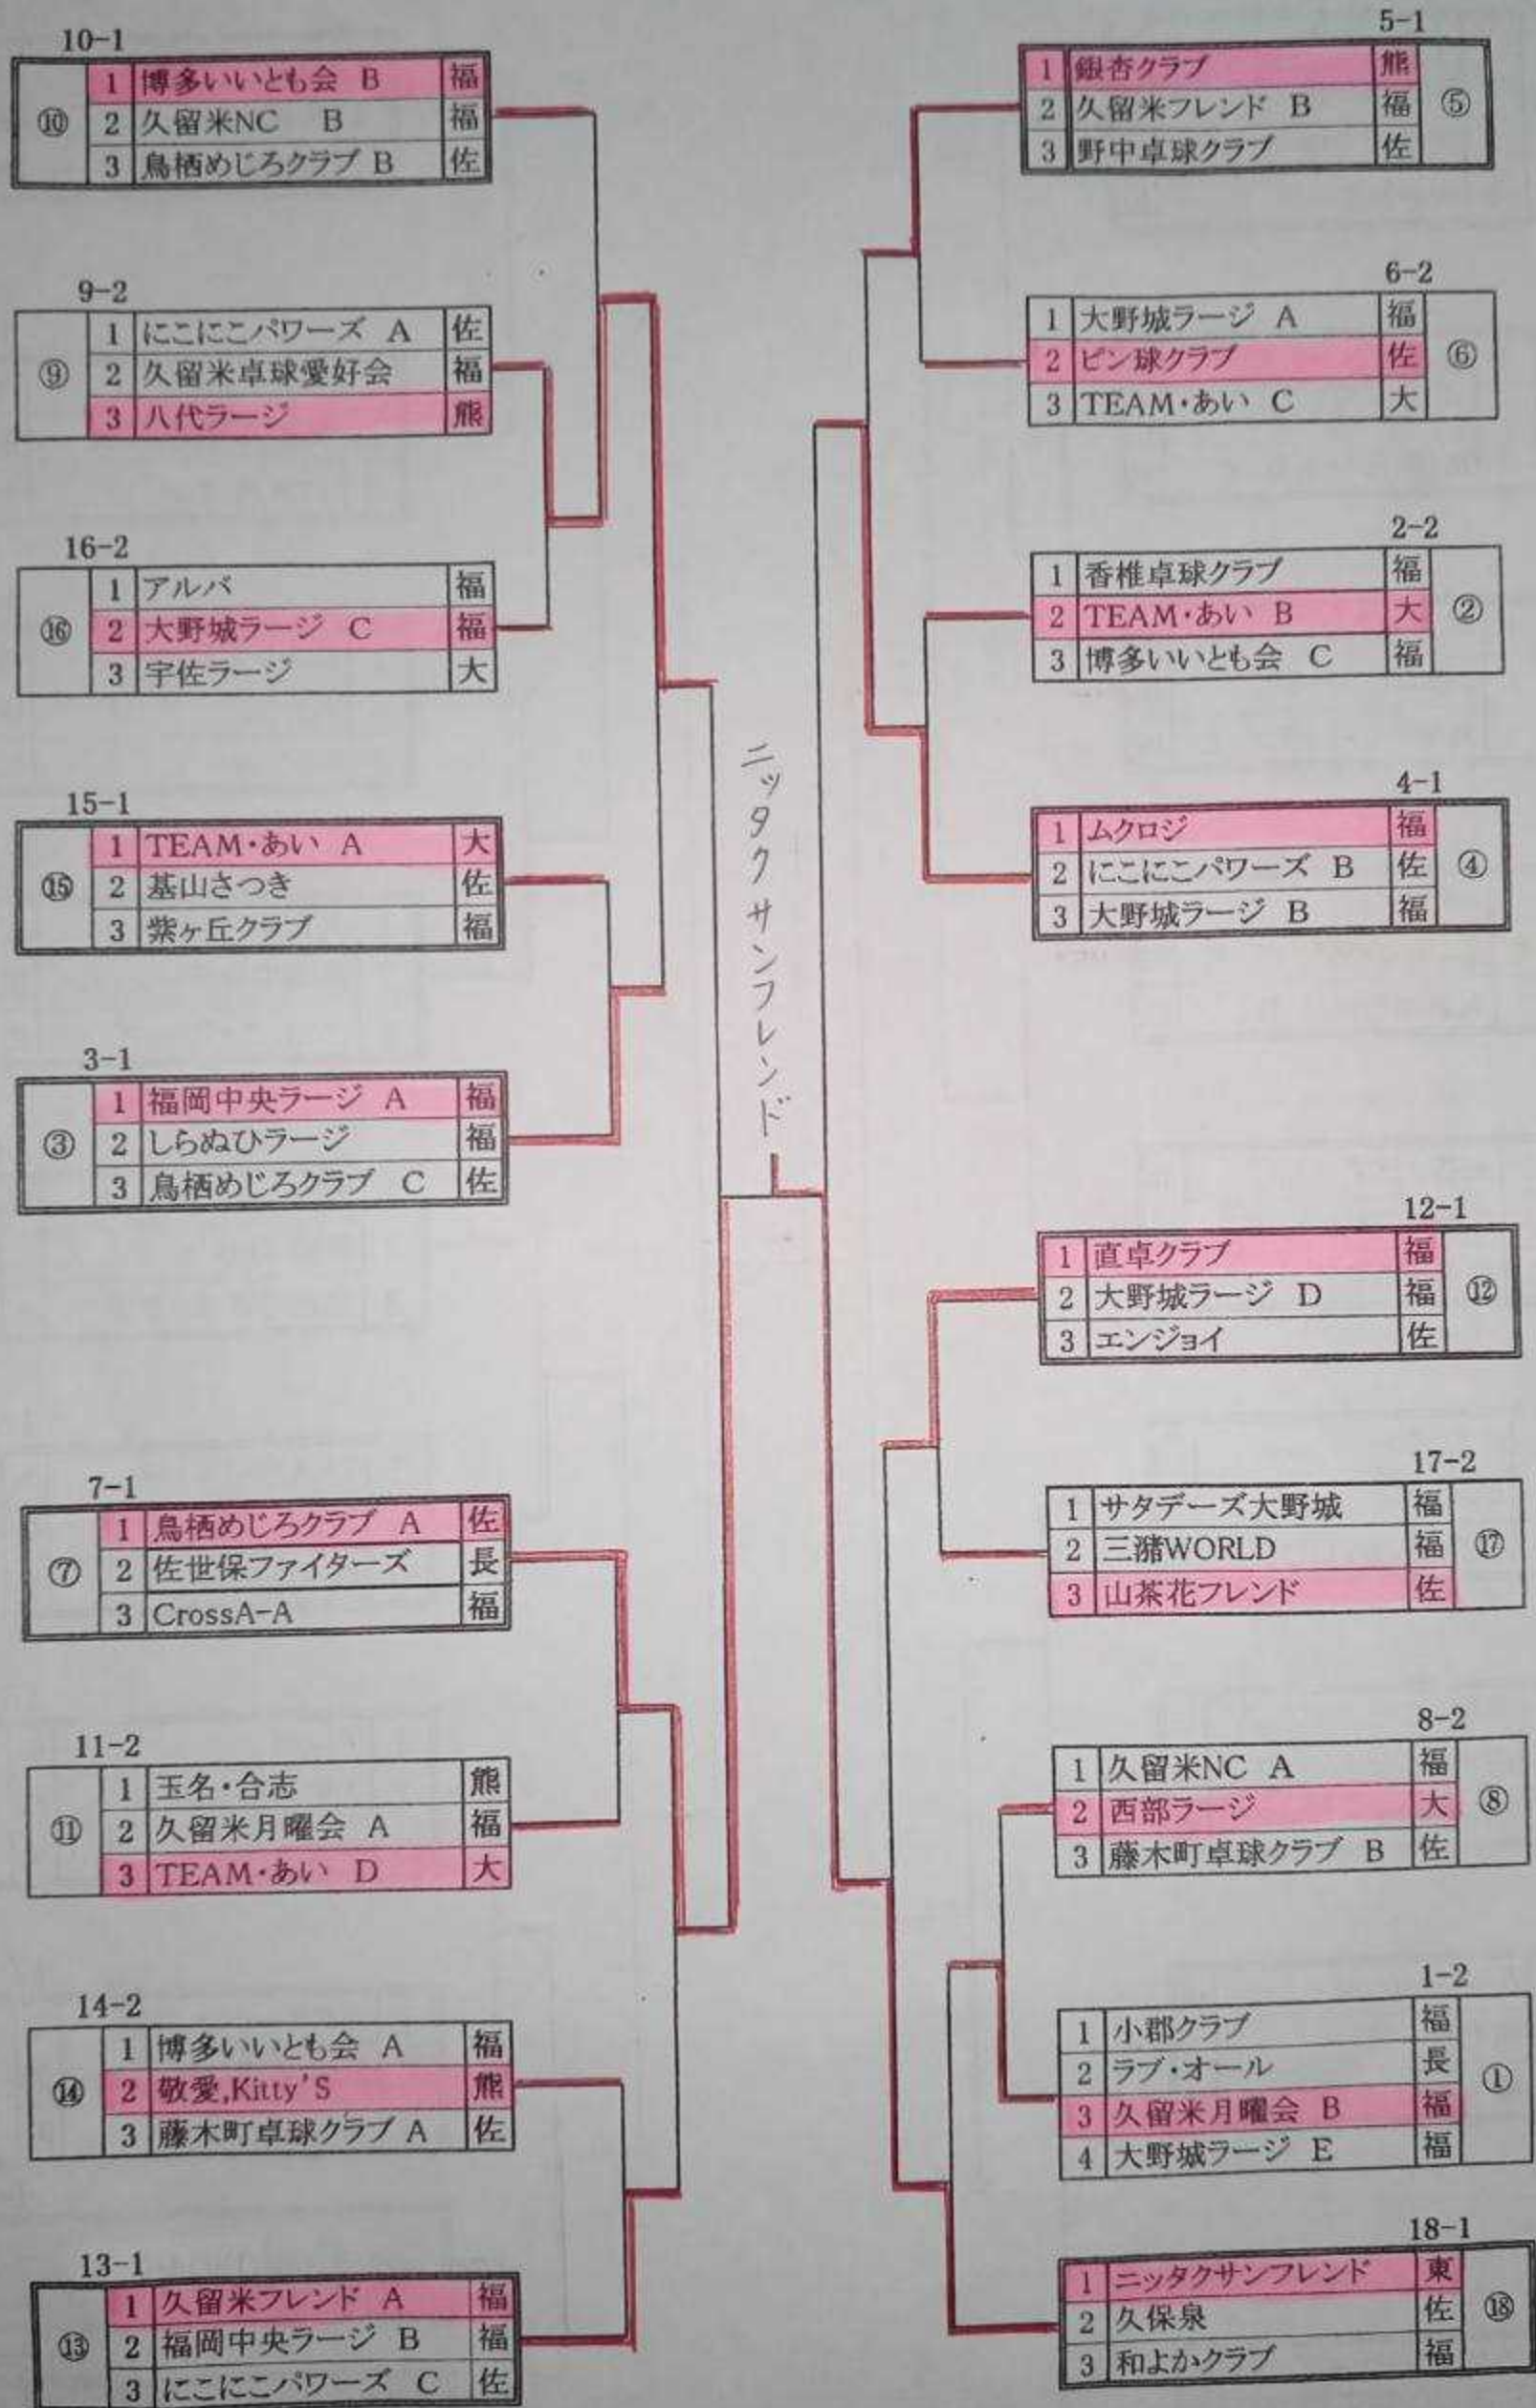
10-1

| ⑩ | 1 | 博多いいとも会 B | 福 |
|---|---|---|---|
| | 2 | 久留米NC B | 福 |
| | 3 | 鳥栖めじろクラブ B | 佐 |

9-2

| ⑨ | 1 | にこにこパワーズ A | 佐 |
|---|---|---|---|
| | 2 | 久留米卓球愛好会 | 福 |
| | 3 | 八代ラージ | 熊 |

16-2

| ⑯ | 1 | アルバ | 福 |
|---|---|---|---|
| | 2 | 大野城ラージ C | 福 |
| | 3 | 宇佐ラージ | 大 |

15-1

| ⑮ | 1 | TEAM・あい A | 大 |
|---|---|---|---|
| | 2 | 基山さつき | 佐 |
| | 3 | 紫ヶ丘クラブ | 福 |

3-1

| ③ | 1 | 福岡中央ラージ A | 福 |
|---|---|---|---|
| | 2 | しらぬひラージ | 福 |
| | 3 | 鳥栖めじろクラブ C | 佐 |

7-1

| ⑦ | 1 | 鳥栖めじろクラブ A | 佐 |
|---|---|---|---|
| | 2 | 佐世保ファイターズ | 長 |
| | 3 | CrossA-A | 福 |

11-2

| ⑪ | 1 | 玉名・合志 | 熊 |
|---|---|---|---|
| | 2 | 久留米月曜会 A | 福 |
| | 3 | TEAM・あい D | 大 |

14-2

| ⑭ | 1 | 博多いいとも会 A | 福 |
|---|---|---|---|
| | 2 | 敬愛,Kitty'S | 熊 |
| | 3 | 藤木町卓球クラブ A | 佐 |

13-1

| ⑬ | 1 | 久留米フレンド A | 福 |
|---|---|---|---|
| | 2 | 福岡中央ラージ B | 福 |
| | 3 | にこにこパワーズ C | 佐 |

ニッタクサンフレンド

5-1

| 1 | 銀杏クラブ | 熊 | ⑤ |
|---|---|---|---|
| 2 | 久留米フレンド B | 福 | |
| 3 | 野中卓球クラブ | 佐 | |

6-2

| 1 | 大野城ラージ A | 福 | ⑥ |
|---|---|---|---|
| 2 | ピン球クラブ | 佐 | |
| 3 | TEAM・あい C | 大 | |

2-2

| 1 | 香椎卓球クラブ | 福 | ② |
|---|---|---|---|
| 2 | TEAM・あい B | 大 | |
| 3 | 博多いいとも会 C | 福 | |

4-1

| 1 | ムクロジ | 福 | ④ |
|---|---|---|---|
| 2 | にこにこパワーズ B | 佐 | |
| 3 | 大野城ラージ B | 福 | |

12-1

| 1 | 直卓クラブ | 福 | ⑫ |
|---|---|---|---|
| 2 | 大野城ラージ D | 福 | |
| 3 | エンジョイ | 佐 | |

17-2

| 1 | サタデーズ大野城 | 福 | ⑰ |
|---|---|---|---|
| 2 | 三猪WORLD | 福 | |
| 3 | 山茶花フレンド | 佐 | |

8-2

| 1 | 久留米NC A | 福 | ⑧ |
|---|---|---|---|
| 2 | 西部ラージ | 大 | |
| 3 | 藤木町卓球クラブ B | 佐 | |

1-2

| 1 | 小郡クラブ | 福 | ① |
|---|---|---|---|
| 2 | ラブ・オール | 長 | |
| 3 | 久留米月曜会 B | 福 | |
| 4 | 大野城ラージ E | 福 | |

18-1

| 1 | ニッタクサンフレンド | 東 | ⑱ |
|---|---|---|---|
| 2 | 久保泉 | 佐 | |
| 3 | 和よかクラブ | 福 | |